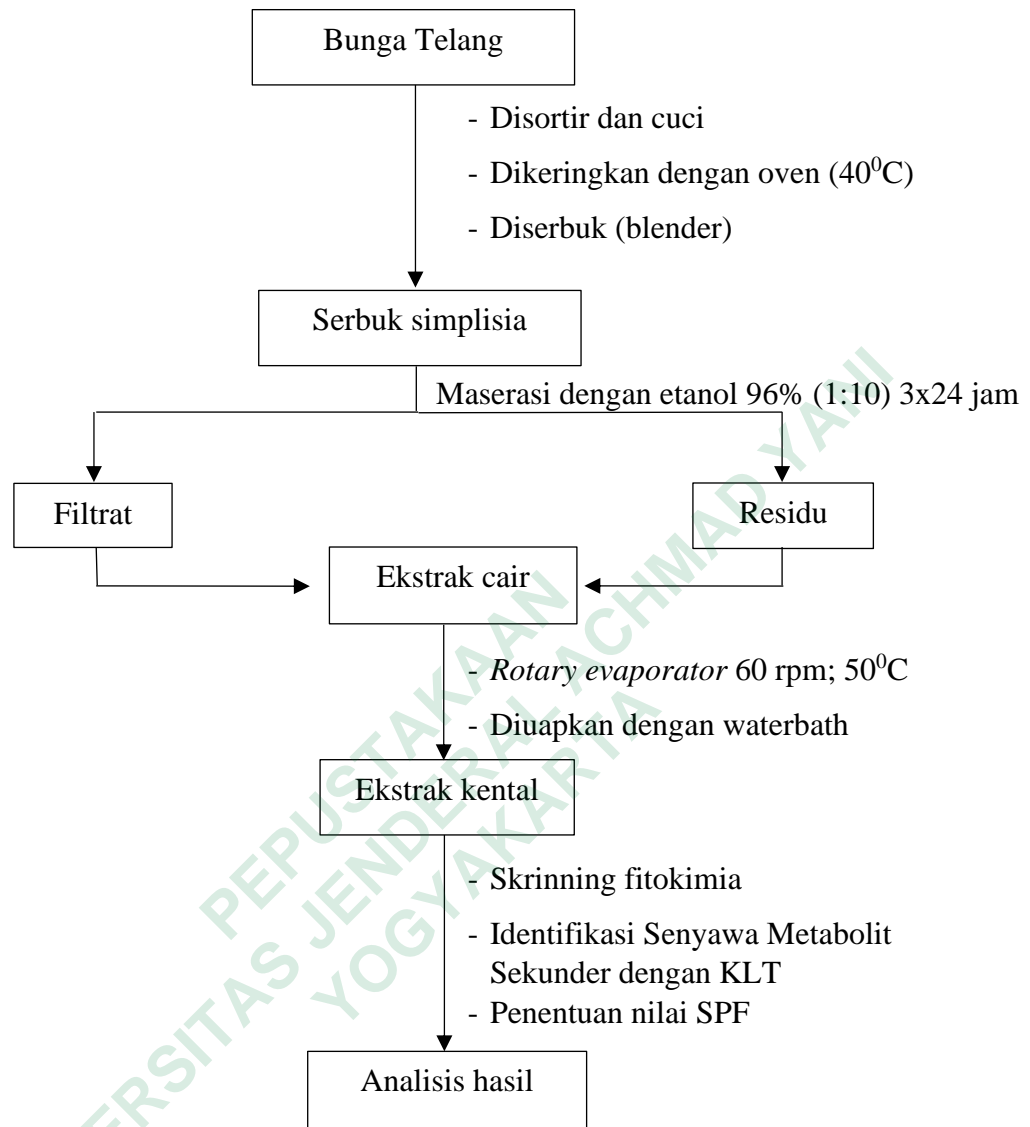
Bunga Telang

- Disortir dan cuci
- Dikeringkan dengan oven ($40^0$C)
- Diserbuk (blender)

Serbuk simplisia

Maserasi dengan etanol 96% (1:10) 3x24 jam

Filtrat

Residu

Ekstrak cair

- Rotary evaporator 60 rpm; $50^0$C
- Diuapkan dengan waterbath

Ekstrak kental

- Skrinning fitokimia
- Identifikasi Senyawa Metabolit Sekunder dengan KLT
- Penentuan nilai SPF

Analisis hasil

PEPUSTAKAAN UNIVERSITAS JENDERAL ACHMAD YANI YOGYAKARTA